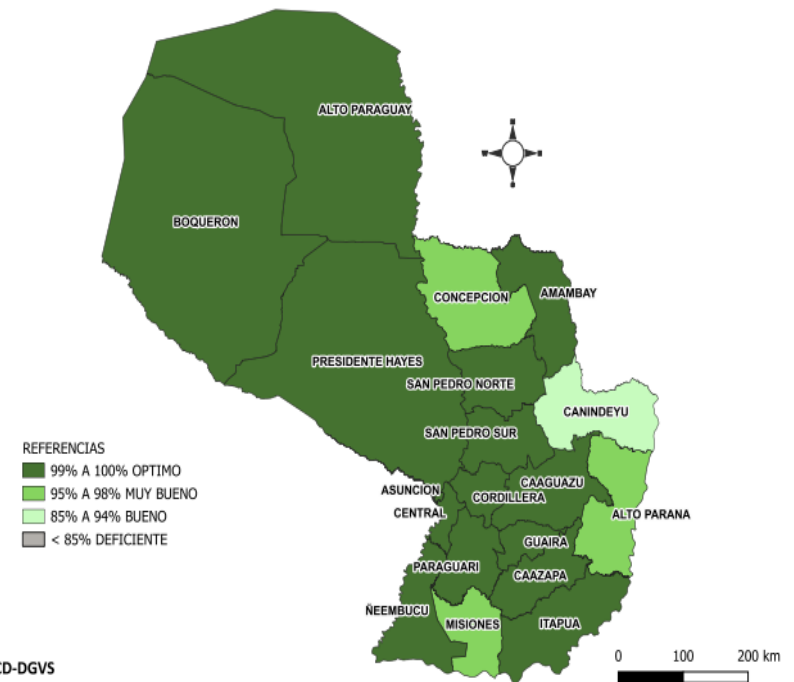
ALTO PARAGUAY

BOQUERON

CONCEPCION

AMAMBAY

PRESIDENTE HAYES

SAN PEDRO NORTE

CANINDEYU

SAN PEDRO SUR

REFERENCIAS
99% A 100% OPTIMO
95% A 98% MUY BUENO
85% A 94% BUENO
< 85% DEFICIENTE

ASUNCION

CENTRAL

CORDILLERA

CAAGUAZU

ALTO PARANA

GUAIRA

PARAGUARI

CAAZAPA

ÑEEMBUCU

MISIONES

ITAPUA

CD-DGVS

0 100 200 km